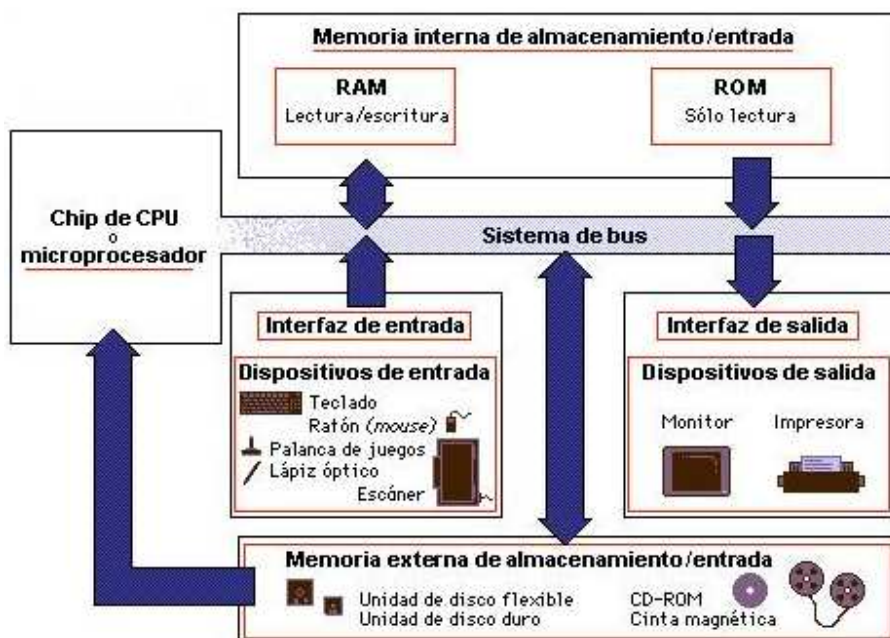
Memoria interna de almacenamiento/entrada

RAM
Lectura/escritura

ROM
Sólo lectura

Chip de CPU
o
microprocesador

Sistema de bus

Interfaz de entrada

Dispositivos de entrada
Teclado
Ratón (mouse)
Palanca de juegos
Lápiz óptico
Escóner

Interfaz de salida

Dispositivos de salida
Monitor
Impresora

Memoria externa de almacenamiento/entrada
Unidad de disco flexible
Unidad de disco duro
CD-ROM
Cinta magnética